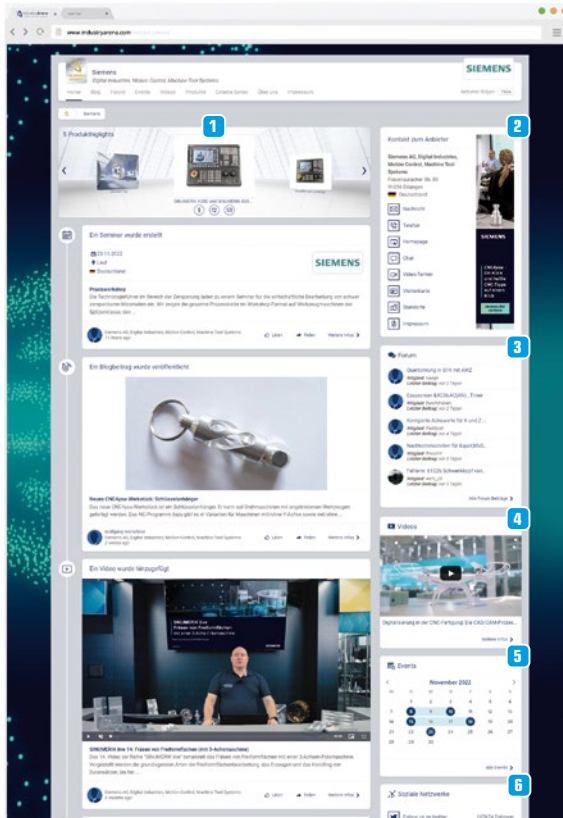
www.industryarena.com

Siemens
Digital Industries, Motion Control, Machine Tool Systems

SIEMENS

Home Blog Forum Events Videos Produkte Direkte Seiten Über uns Impressum

1

5 Produkthighlights

2

Kontakt zum Anbieter

Siemens AG, Digital Industries, Motion Control, Machine Tool Systems
Frauenauracher Str. 80
91056 Erlangen
Deutschland

Nachricht
Telefon
Homepage
Chat
Video-Termin
Visitenkarte
Statistik
Impressum

SIEMENS

Ein Seminar wurde erstellt

23.11.2022
Lauf
Deutschland

SIEMENS

Praxisseminar

Siemens AG, Digital Industries, Motion Control, Machine Tool Systems

Liken Teilen Weitere Infos

3

Forum

Alle Forum-Beiträge

Ein Blogbeitrag wurde veröffentlicht

Neues CNCKyou-Werkstück: Schlüsselanhänger

Liken Teilen Weitere Infos

4

Videos

Digitalisierung in der CNC Fertigung: Die CAD/CAM/Prozes...

Weitere Infos

Ein Video wurde hinzugefügt

SINUMERIK live
Fräsen von Freiformflächen mit einer 3-Achs-Maschine

SINUMERIK live 14: Fräsen von Freiformflächen (mit 3-Achsmaschine)

Siemens AG, Digital Industries, Motion Control, Machine Tool Systems

Liken Teilen Weitere Infos

5

Events

November 2022

Alle Events

6

Soziale Netzwerke